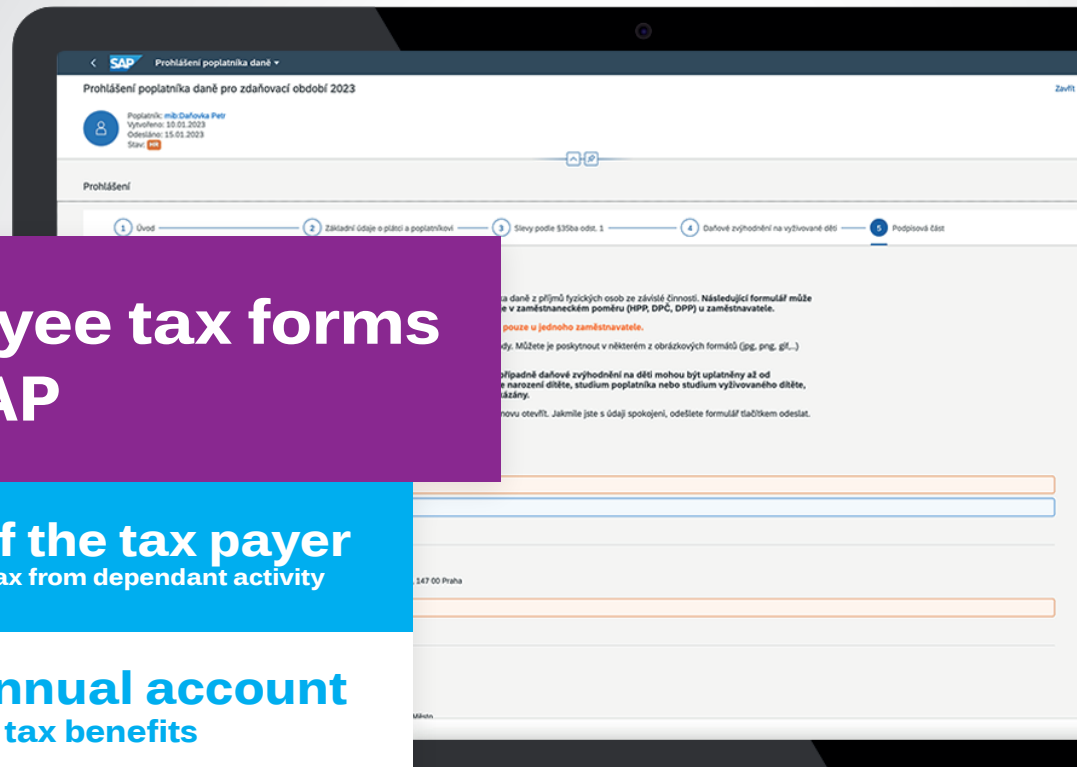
SAP Prohlášení poplatníka daně

Prohlášení poplatníka daně pro zdaňovací období 2023

Zavřít

Poplatník: mib Daňovka Petr
Vytvořeno: 10.01.2023
Odesláno: 15.01.2023
Stav: HR

Prohlášení

1 Úvod
2 Základní údaje o plátci a poplatníkovi
3 Slevy podle §35ba odst. 1
4 Daňové zvýhodnění na vyživované děti
5 Podpisová část

yee tax forms
AP

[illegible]ka daně z příjmů fyzických osob ze závislé činnosti. Následující formulář může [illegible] v zaměstnaneckém poměru (HPP, DPČ, DPP) u zaměstnavatele.

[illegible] pouze u jednoho zaměstnavatele.

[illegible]dy. Můžete je poskytnout v některém z obrázkových formátů (jpg, png, gif,...)

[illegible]případně daňové zvýhodnění na děti mohou být uplatněny až od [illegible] narození dítěte, studium poplatníka nebo studium vyživovaného dítěte, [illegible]kázány.

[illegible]novu otevřít. Jakmile jste s údaji spokojeni, odešlete formulář tlačítkem odeslat.

f the tax payer
ax from dependant activity

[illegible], 147 00 Praha

nnual account
tax benefits

Město